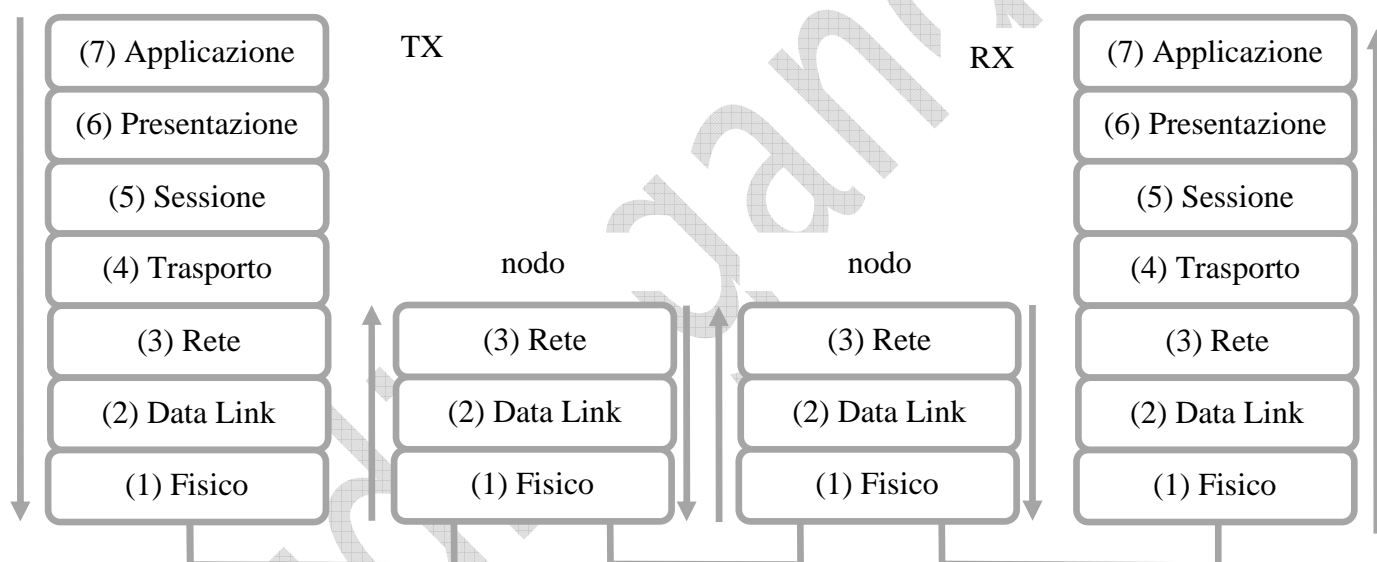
(7) Applicazione
(6) Presentazione
(5) Sessione
(4) Trasporto
(3) Rete
(2) Data Link
(1) Fisico

TX

nodo
(3) Rete
(2) Data Link
(1) Fisico

nodo
(3) Rete
(2) Data Link
(1) Fisico

RX

(7) Applicazione
(6) Presentazione
(5) Sessione
(4) Trasporto
(3) Rete
(2) Data Link
(1) Fisico